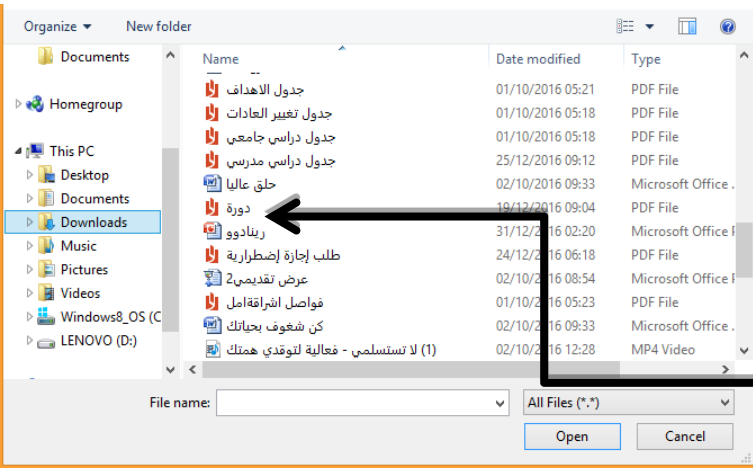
Organize ▾ New folder

Documents
Homegroup
This PC
Desktop
Documents
Downloads
Music
Pictures
Videos
Windows8_OS (C
LENOVO (D:)

| Name | Date modified | Type |
|---|---|---|
| جدول الاهداف | 01/10/2016 05:21 | PDF File |
| جدول تغيير العادات | 01/10/2016 05:18 | PDF File |
| جدول دراسي جامعي | 01/10/2016 05:18 | PDF File |
| جدول دراسي مدرسي | 25/12/2016 09:12 | PDF File |
| حلق عاليا | 02/10/2016 09:33 | Microsoft Office ... |
| دورة | 19/12/2016 09:04 | PDF File |
| ريناددوو | 31/12/2016 02:20 | Microsoft Office P |
| طلب إجازة إضطرارية | 24/12/2016 06:18 | PDF File |
| عرض تقديمي2 | 02/10/2016 08:54 | Microsoft Office P |
| فواصل اشراقةامل | 01/10/2016 05:23 | PDF File |
| كن شغوف بحياتك | 02/10/2016 09:33 | Microsoft Office ... |
| (1) لا تستسلمي - فعالية لتوقدي همتك | 02/10/2016 12:28 | MP4 Video |

File name:
All Files (*.*)
Open
Cancel